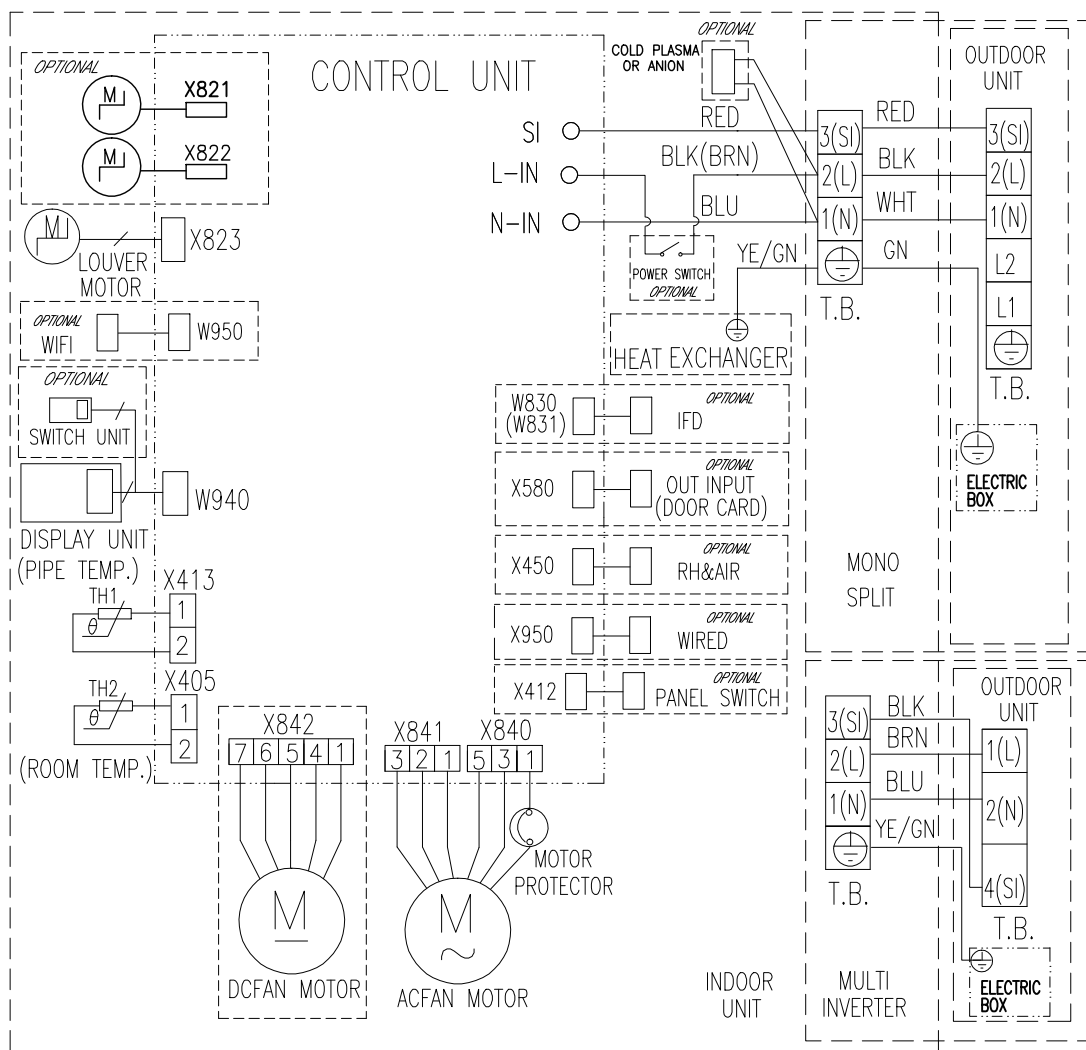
OPTIONAL
X821
X822
CONTROL UNIT
OPTIONAL
COLD PLASMA OR ANION
OUTDOOR UNIT
SI
L-IN
N-IN
RED
BLK(BRN)
BLU
3(SI)
2(L)
1(N)
RED
BLK
WHT
GN
3(SI)
2(L)
1(N)
L2
L1
X823
LOUVER MOTOR
POWER SWITCH
OPTIONAL
YE/GN
T.B.
T.B.
OPTIONAL
WIFI
W950
HEAT EXCHANGER
OPTIONAL
SWITCH UNIT
W830 (W831)
OPTIONAL
IFD
ELECTRIC BOX
W940
X580
OPTIONAL
OUT INPUT (DOOR CARD)
DISPLAY UNIT (PIPE TEMP.)
X413
X450
OPTIONAL
RH&AIR
MONO SPLIT
TH1
$\theta$
1
2
X950
OPTIONAL
WIRED
TH2
$\theta$
X405
1
2
X412
OPTIONAL
PANEL SWITCH
OUTDOOR UNIT
X842
7 6 5 4 1
X841
3 2 1
X840
5 3 1
3(SI)
2(L)
1(N)
BLK
BRN
BLU
YE/GN
1(L)
2(N)
4(SI)
(ROOM TEMP.)
MOTOR PROTECTOR
T.B.
T.B.
M
M
~
ELECTRIC BOX
DCFAN MOTOR
ACFAN MOTOR
INDOOR UNIT
MULTI INVERTER